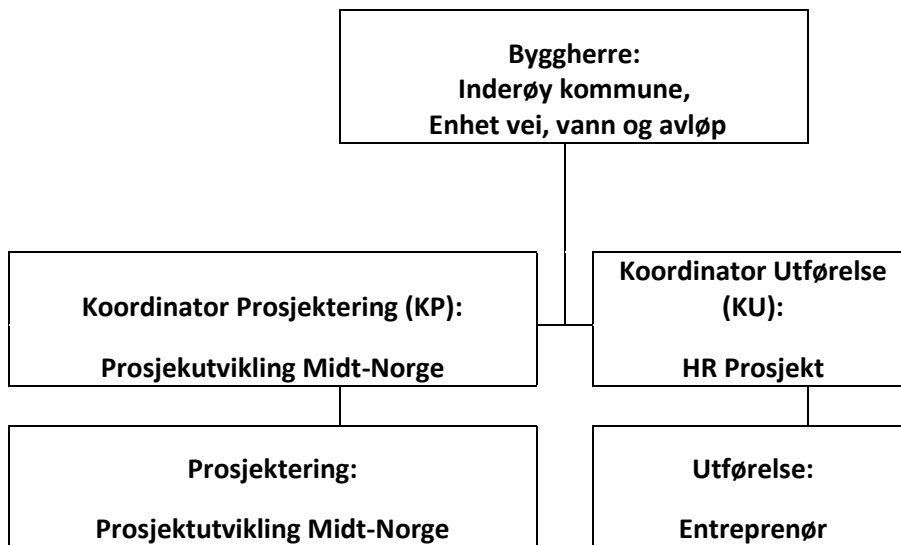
Byggherre:
Inderøy kommune,
Enhet vei, vann og avløp

Koordinator Prosjektering (KP):

Prosjekutvikling Midt-Norge

Koordinator Utførelse (KU):

HR Prosjekt

Prosjektering:

Prosjektutvikling Midt-Norge

Utførelse:

Entreprenør